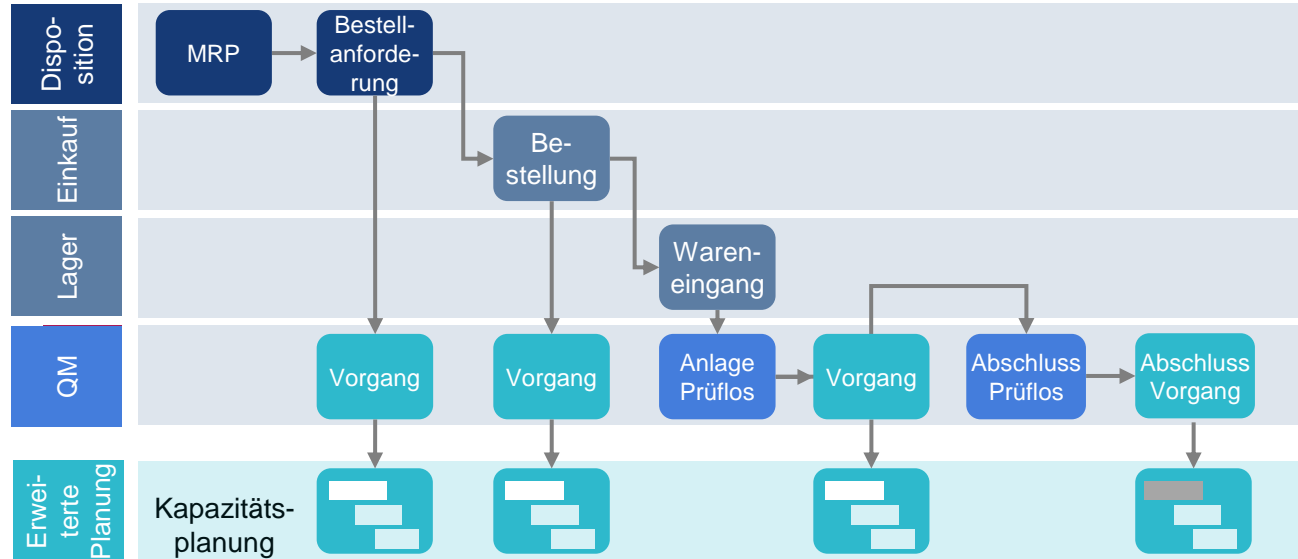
Disposition

MRP

Bestellanforderung

Einkauf

Bestellung

Lager

Wareneingang

QM

Vorgang

Vorgang

Anlage Prüflos

Vorgang

Abschluss Prüflos

Abschluss Vorgang

Erweiterte Planung

Kapazitätsplanung